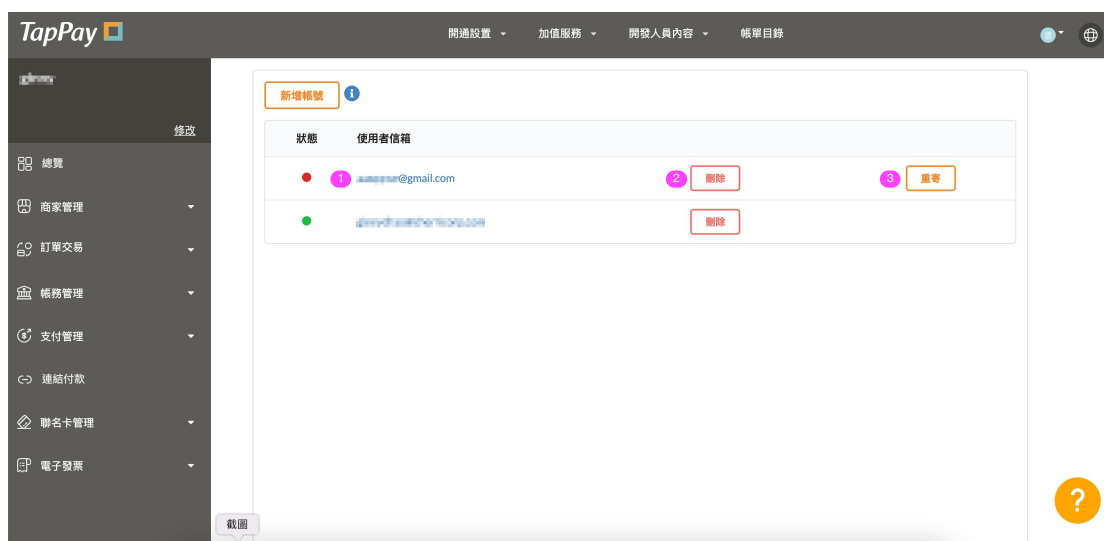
TapPay

開通設置 ▾ 加值服務 ▾ 開發人員內容 ▾ 帳單目錄

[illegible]

修改

總覽

商家管理

訂單交易

帳務管理

支付管理

連結付款

聯名卡管理

電子發票

新增帳號

| 狀態 | 使用者信箱 | | |
|---|---|---|---|
| | 1 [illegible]@gmail.com | 2 刪除 | 3 重寄 |
| | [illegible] | 刪除 | |

截圖

?